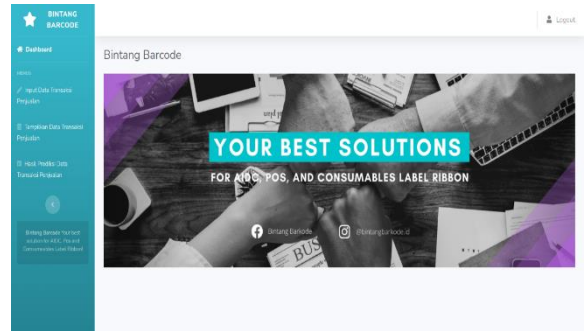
BINTANG BARCODE

Logout

Dashboard

MENU

Input Data Transaksi Penjualan

Tampilkan Data Transaksi Penjualan

Hasil Prediksi Data Transaksi Penjualan

Bintang Barcode Your best solution for AIDC, Pos and Consumables Label Ribbon

Bintang Barcode

YOUR BEST SOLUTIONS

FOR AIDC, POS, AND CONSUMABLES LABEL RIBBON

Bintang Barcode

@bintangbarcode.id